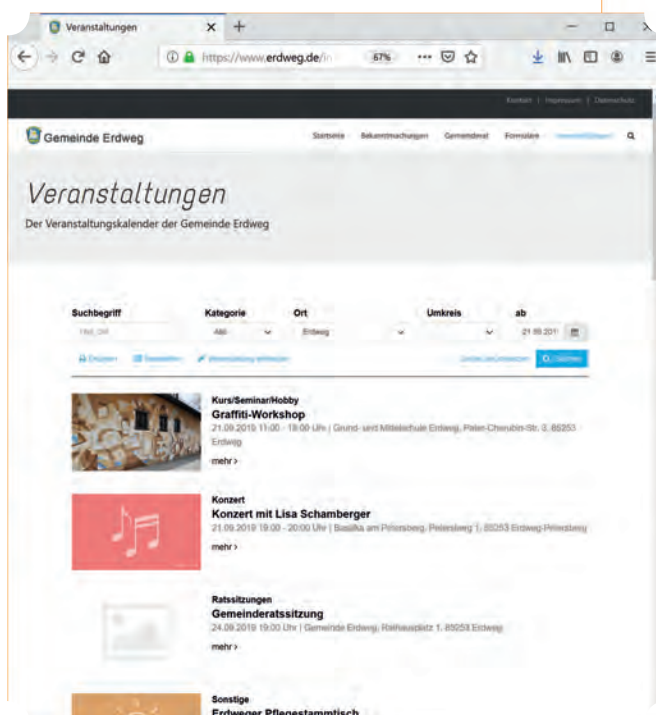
Veranstaltungen ×  +

https://www.erdweg.de/ 67% ··· 

Kontakt | Impressum | Datenschutz

Gemeinde Erdweg

Startseite Bekanntmachungen Gemeinderat Formulare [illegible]

Veranstaltungen

Der Veranstaltungskalender der Gemeinde Erdweg

Suchbegriff Kategorie Ort Umkreis ab

Titel, Ort Alle Erdweg 21.09.2019

Drucken Bearbeiten Veranstaltung eintragen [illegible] Suchen

Kurs/Seminar/Hobby
Graffiti-Workshop
21.09.2019 11:00 - 18:00 Uhr | Grund- und Mittelschule Erdweg, Peter-Cherubin-Str. 2, 85253 Erdweg
mehr ›

Konzert
Konzert mit Lisa Schamberger
21.09.2019 19:00 - 20:00 Uhr | Basilika am Petersberg, Petersberg 1, 85253 Erdweg-Petersberg
mehr ›

Ratssitzungen
Gemeinderatssitzung
24.09.2019 19:00 Uhr | Gemeinde Erdweg, Rathausplatz 1, 85253 Erdweg
mehr ›

Sonstige
Erdweger Pflegestammtisch